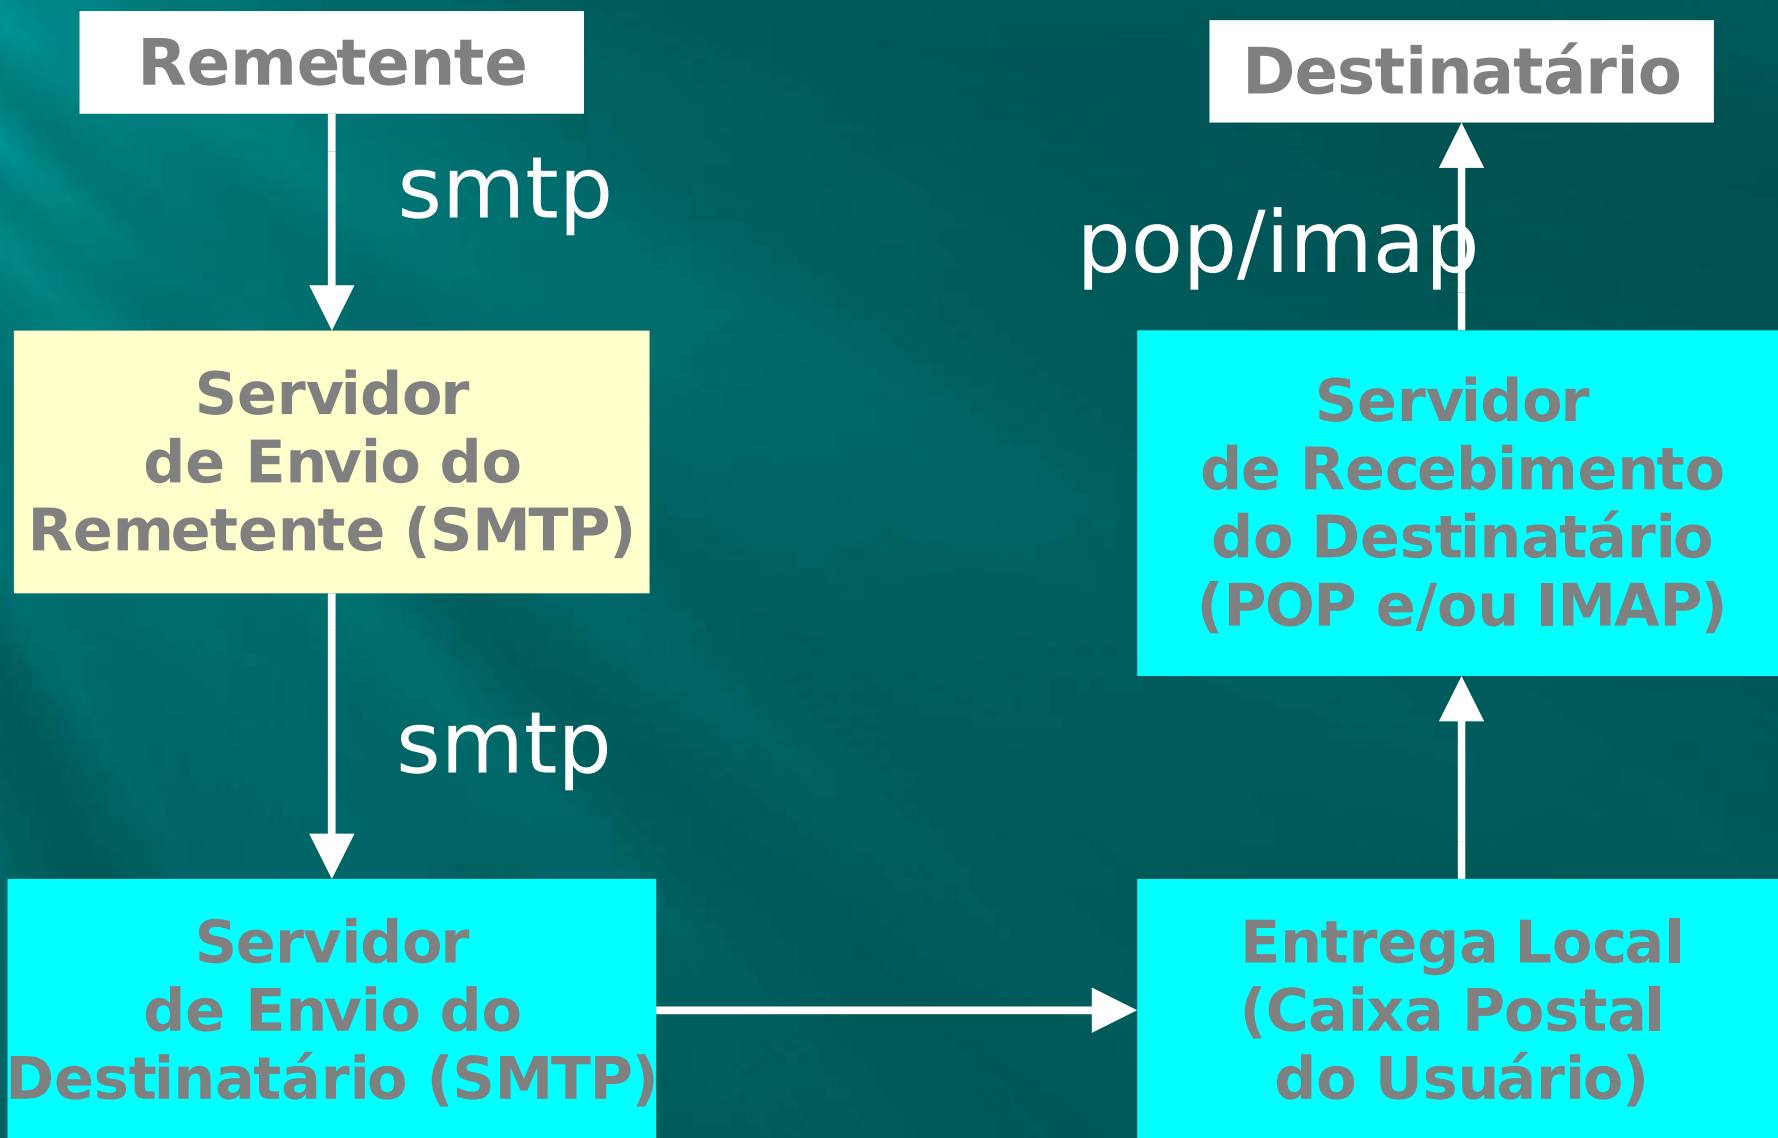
Remetente

smtp

Servidor de Envio do Remetente (SMTP)

smtp

Servidor de Envio do Destinatário (SMTP)

Destinatário

pop/imap

Servidor de Recebimento do Destinatário (POP e/ou IMAP)

Entrega Local (Caixa Postal do Usuário)